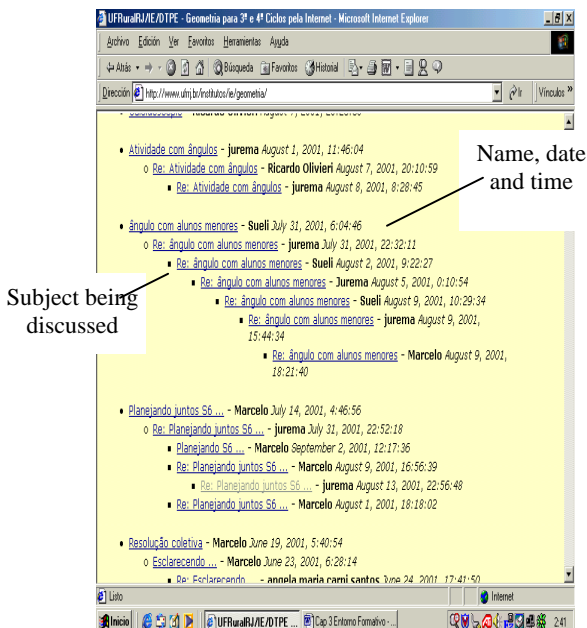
UFRuralRJ/IE/DTPE - Geometria para 3º e 4º Ciclos pela Internet - Microsoft Internet Explorer

Archivo Edición Ver Favoritos Herramientas Ayuda

Atrás Búsqueda Favoritos Historial

Dirección http://www.ufrrj.br/institutos/ie/geometria/ Ir Vínculos »

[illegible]

Atividade com ângulos - jurema August 1, 2001, 11:46:04

Re: Atividade com ângulos - Ricardo Olivieri August 7, 2001, 20:10:59

Re: Atividade com ângulos - jurema August 8, 2001, 8:28:45

Name, date and time

ângulo com alunos menores - Sueli July 31, 2001, 6:04:46

Re: ângulo com alunos menores - jurema July 31, 2001, 22:32:11

Re: ângulo com alunos menores - Sueli August 2, 2001, 9:22:27

Subject being discussed

Re: ângulo com alunos menores - Jurema August 5, 2001, 0:10:54

Re: ângulo com alunos menores - Sueli August 9, 2001, 10:29:34

Re: ângulo com alunos menores - jurema August 9, 2001, 15:44:34

Re: ângulo com alunos menores - Marcelo August 9, 2001, 18:21:40

Planejando juntos S6 ... - Marcelo July 14, 2001, 4:46:56

Re: Planejando juntos S6 ... - jurema July 31, 2001, 22:52:18

Planejando S6 ... - Marcelo September 2, 2001, 12:17:36

Re: Planejando juntos S6 ... - Marcelo August 9, 2001, 16:56:39

Re: Planejando juntos S6 ... - jurema August 13, 2001, 22:56:48

Re: Planejando juntos S6 ... - Marcelo August 1, 2001, 18:18:02

Resolução coletiva - Marcelo June 19, 2001, 5:40:54

Esclarecendo ... - Marcelo June 23, 2001, 6:28:14

Re: Esclarecendo ... - angela maria carni santos June 24, 2001, 17:41:50

Listo

Internet

Inicio UFRuralRJ/IE/DTPE ... Cap 3 Entorno Formativo -... 2:41